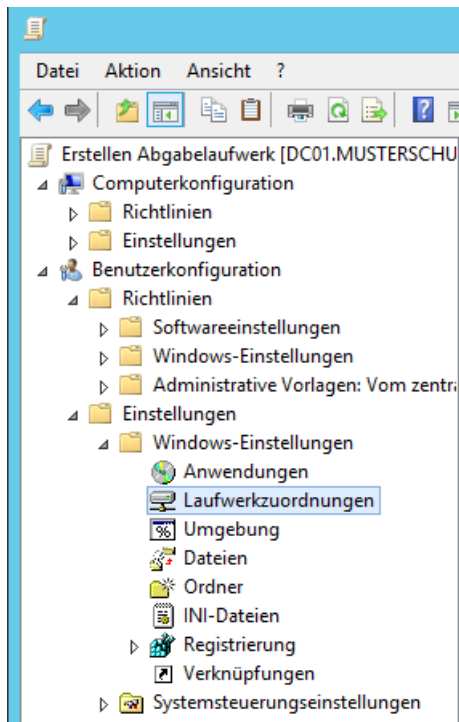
Datei Aktion Ansicht ?

Erstellen Abgabelaufwerk [DC01.MUSTERSCHU
Computerkonfiguration
Richtlinien
Einstellungen
Benutzerkonfiguration
Richtlinien
Softwareeinstellungen
Windows-Einstellungen
Administrative Vorlagen: Vom zentra
Einstellungen
Windows-Einstellungen
Anwendungen
Laufwerkzuordnungen
Umgebung
Dateien
Ordner
INI-Dateien
Registrierung
Verknüpfungen
Systemsteuerungseinstellungen